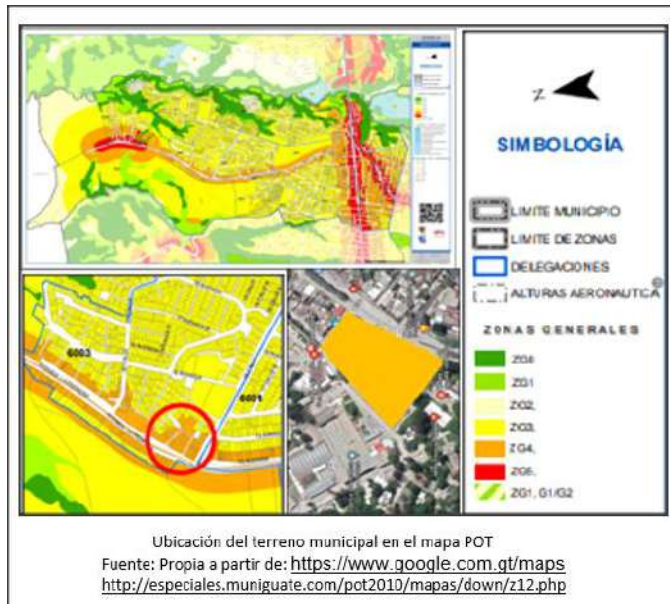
Z

SIMBOLOGÍA

LIMITE MUNICIPIO

LIMITE DE ZONAS

DELEGACIONES

ALTURAS AERONAUTICA

ZONAS GENERALES

ZG0

ZG1

ZG2.

ZG3.

ZG4.

ZG5.

ZG1, G1/G2

6003

6001

Ubicación del terreno municipal en el mapa POT
Fuente: Propia a partir de: https://www.google.com.gt/maps
http://especiales.muniguate.com/pot2010/mapas/down/z12.php